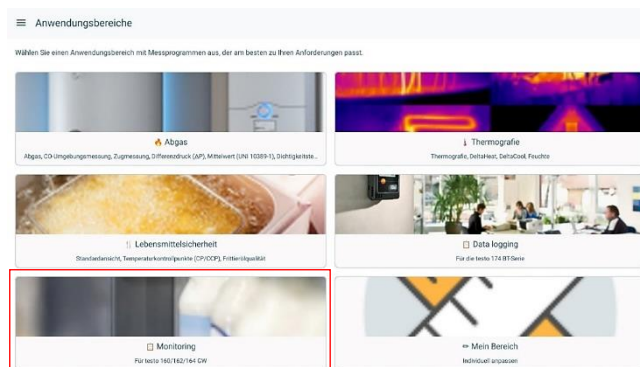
Anwendungsbereiche

Wählen Sie einen Anwendungsbereich mit Messprogrammen aus, der am besten zu Ihren Anforderungen passt.

Abgas
Abgas, CO-Umgebungsmessung, Zugmessung, Differenzdruck (ΔP), Mittelwert (UNI 10389-1), Dichtigkeitste...

Thermografie
Thermografie, DeltaHeat, DeltaCool, Feuchte

Lebensmittelsicherheit
Standardansicht, Temperaturkontrollpunkte (CP/CCP), Frittierölqualität

Data logging
Für die testo 174 BT-Serie

Monitoring
Für testo 160/162/164 GW

Mein Bereich
Individuell anpassen